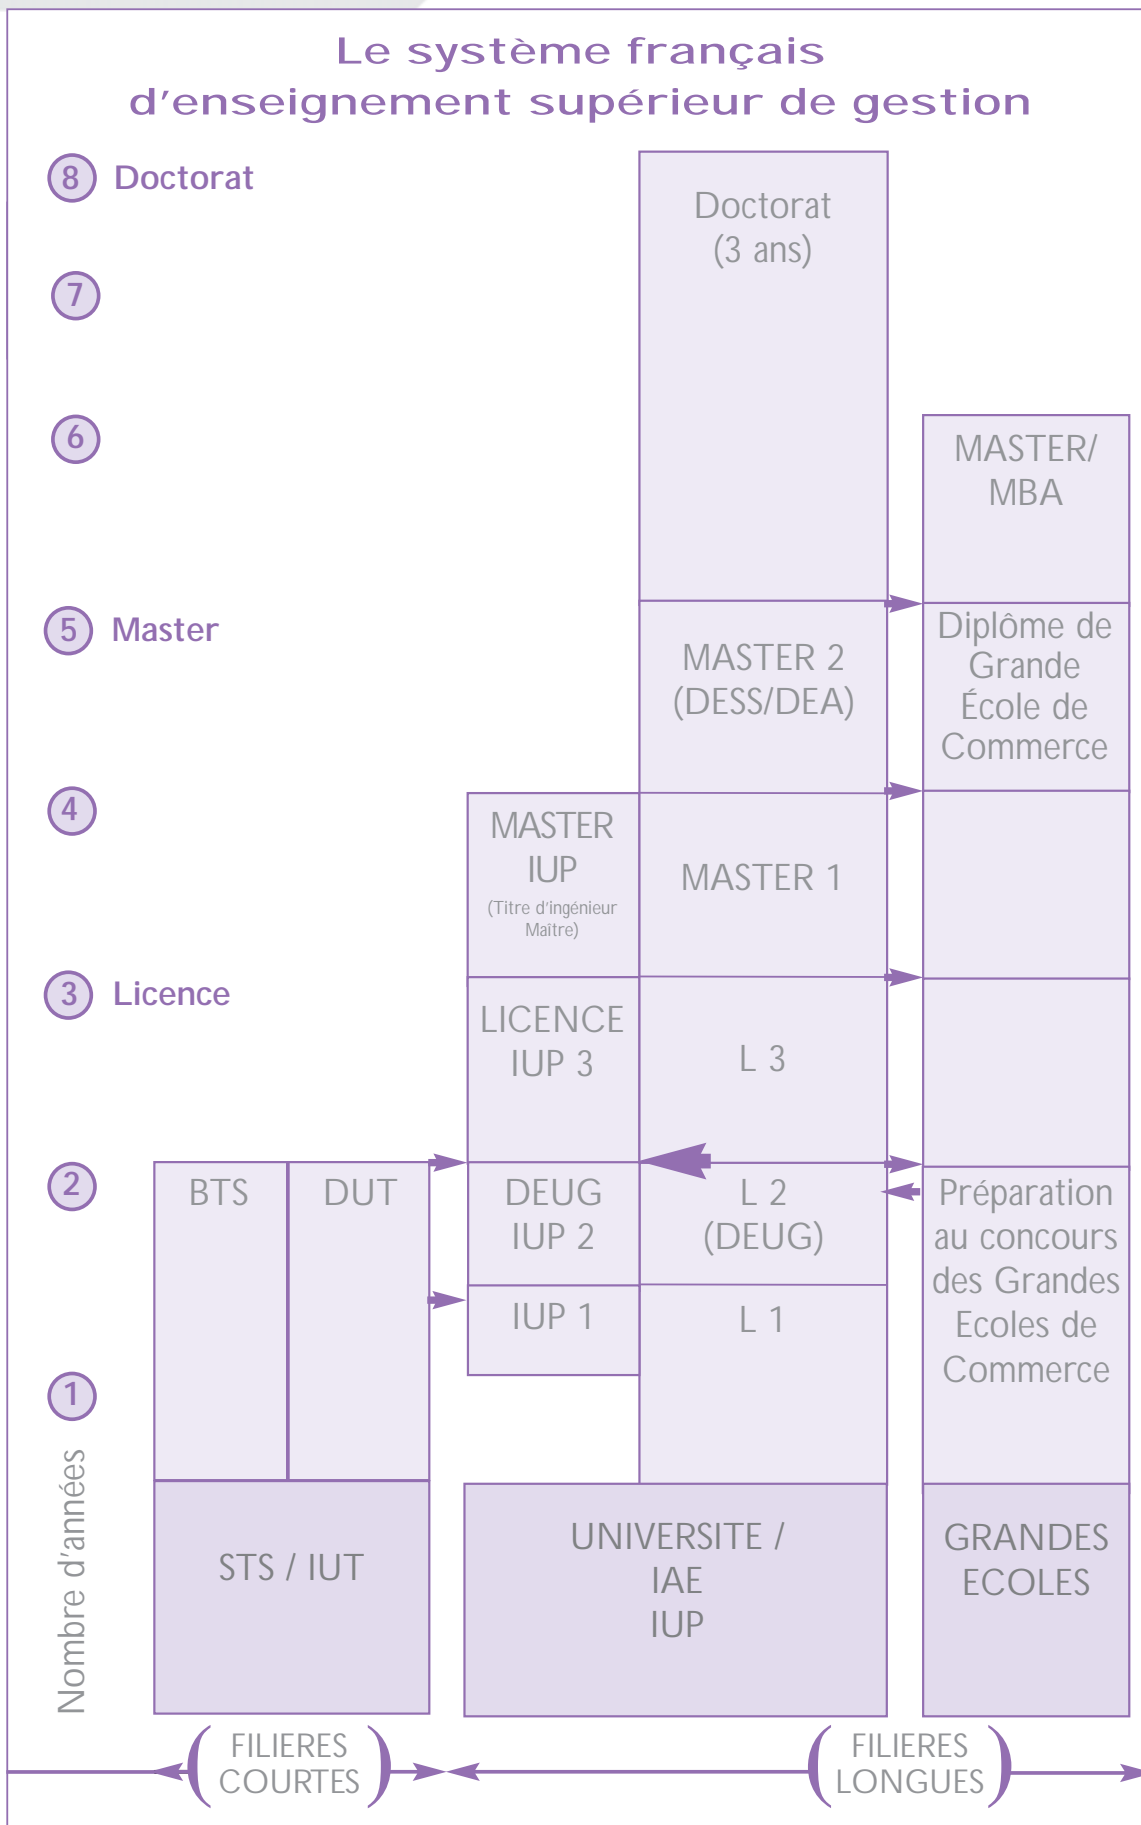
Le système français d’enseignement supérieur de gestion

8 Doctorat

7

6

5 Master

4

3 Licence

2

1

Nombre d’années

Doctorat (3 ans)

MASTER/ MBA

MASTER 2 (DESS/DEA)

Diplôme de Grande École de Commerce

MASTER IUP
(Titre d’ingénieur Maître)

MASTER 1

LICENCE IUP 3

L 3

BTS

DUT

DEUG IUP 2

L 2 (DEUG)

Préparation au concours des Grandes Ecoles de Commerce

IUP 1

L 1

STS / IUT

UNIVERSITE / IAE IUP

GRANDES ECOLES

FILIERES COURTES

FILIERES LONGUES